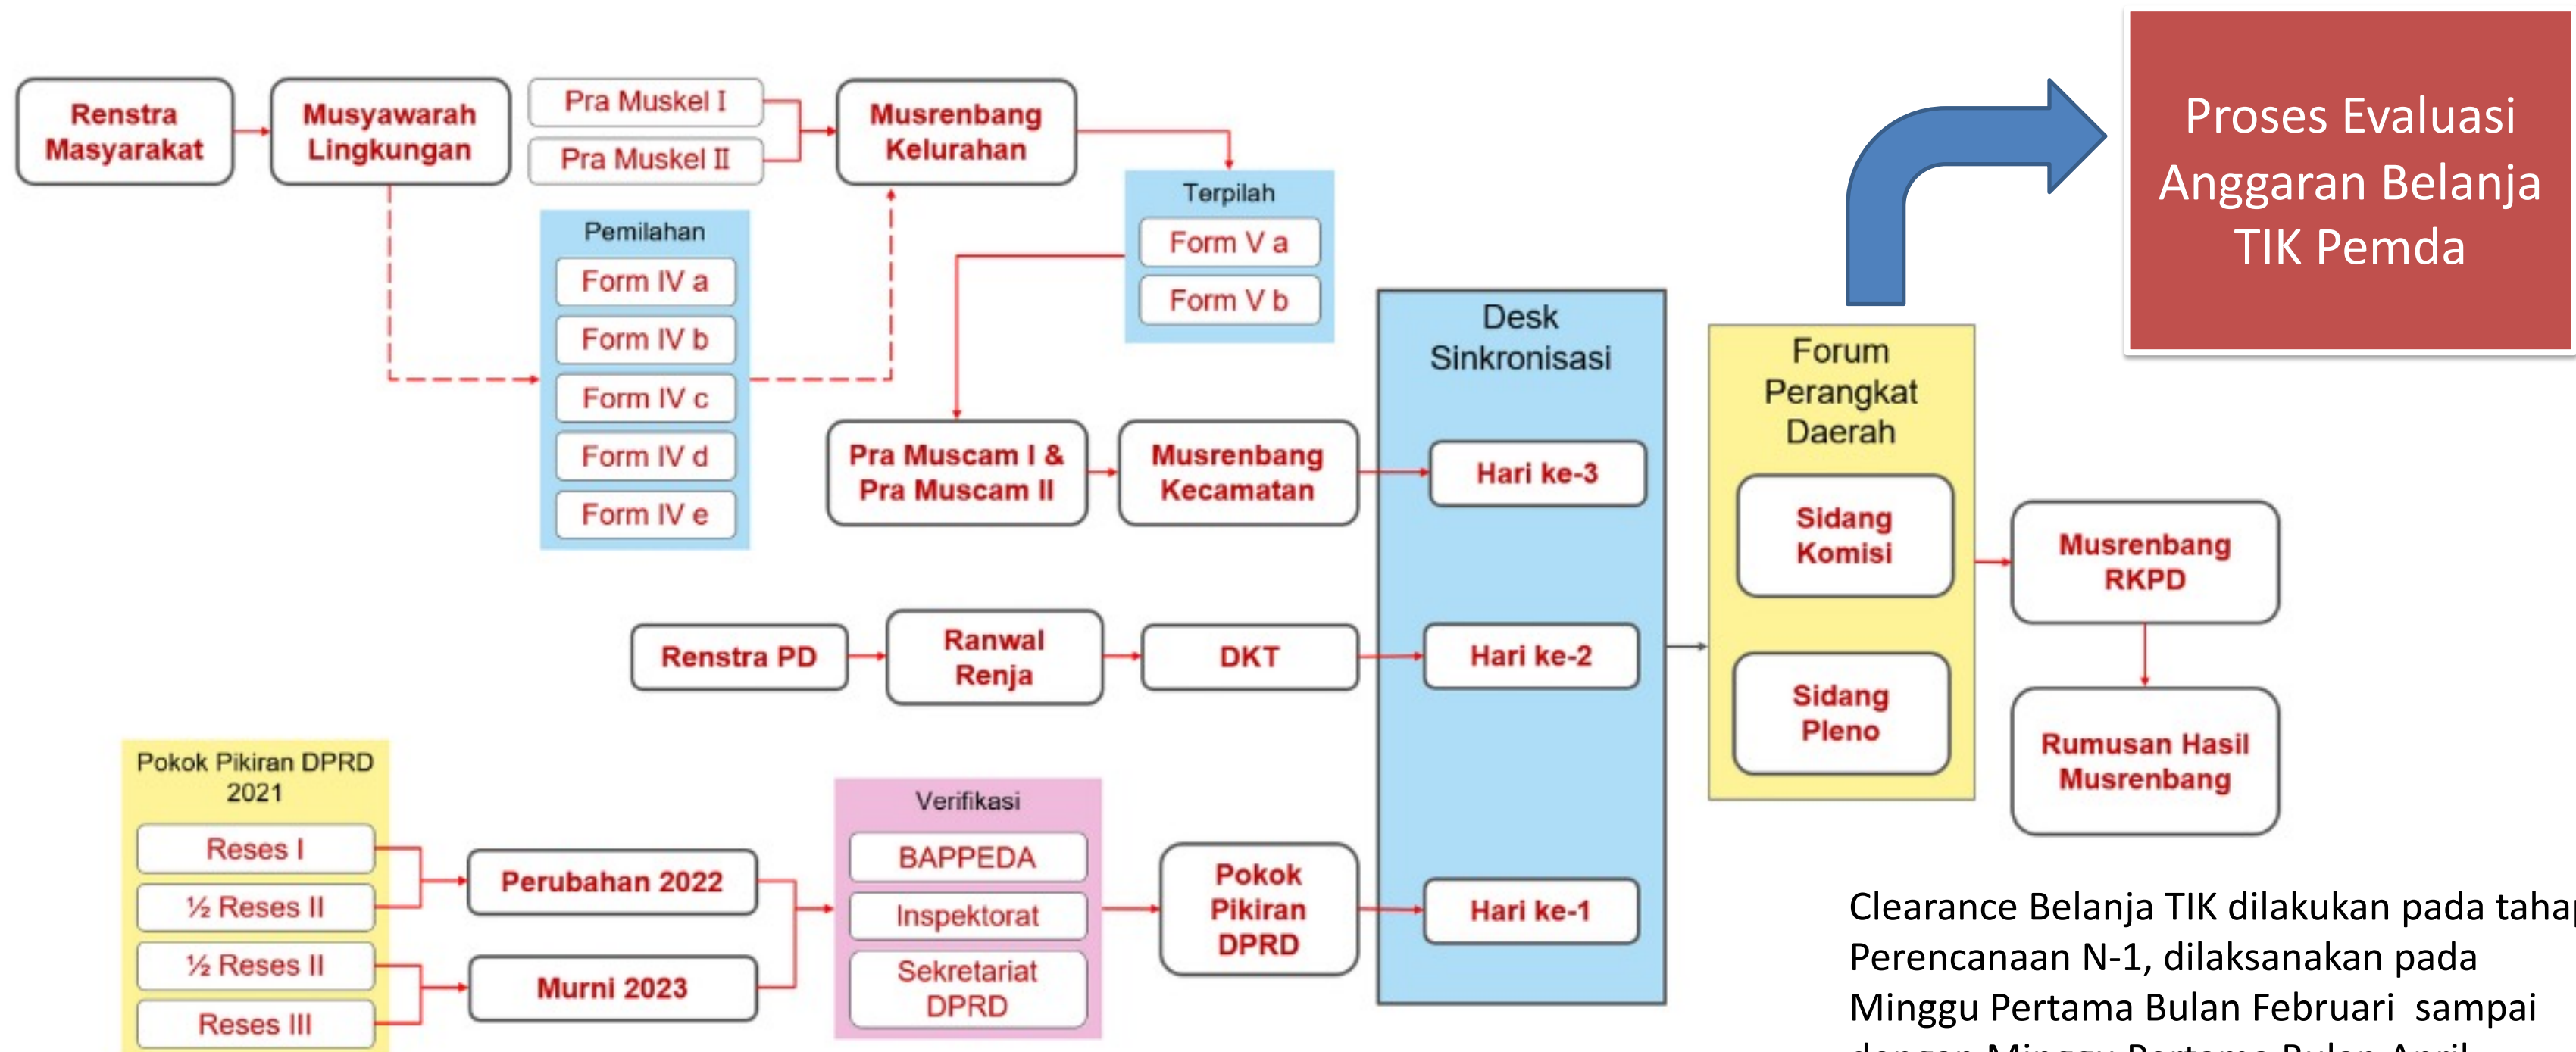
Renstra Masyarakat

Musyawarah Lingkungan

Pra Muskel I

Pra Muskel II

Musrenbang Kelurahan

Pemilahan

Form IV a

Form IV b

Form IV c

Form IV d

Form IV e

Terpilah

Form V a

Form V b

Pra Muscam I & Pra Muscam II

Musrenbang Kecamatan

Desk Sinkronisasi

Hari ke-3

Hari ke-2

Hari ke-1

Forum Perangkat Daerah

Sidang Komisi

Sidang Pleno

Musrenbang RKPD

Rumusan Hasil Musrenbang

Proses Evaluasi Anggaran Belanja TIK Pemda

Renstra PD

Ranwal Renja

DKT

Pokok Pikiran DPRD 2021

Reses I

½ Reses II

½ Reses II

Reses III

Perubahan 2022

Murni 2023

Verifikasi

BAPPEDA

Inspektorat

Sekretariat DPRD

Pokok Pikiran DPRD

Clearance Belanja TIK dilakukan pada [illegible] Perencanaan N-1, dilaksanakan pada Minggu Pertama Bulan Februari sampai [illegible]